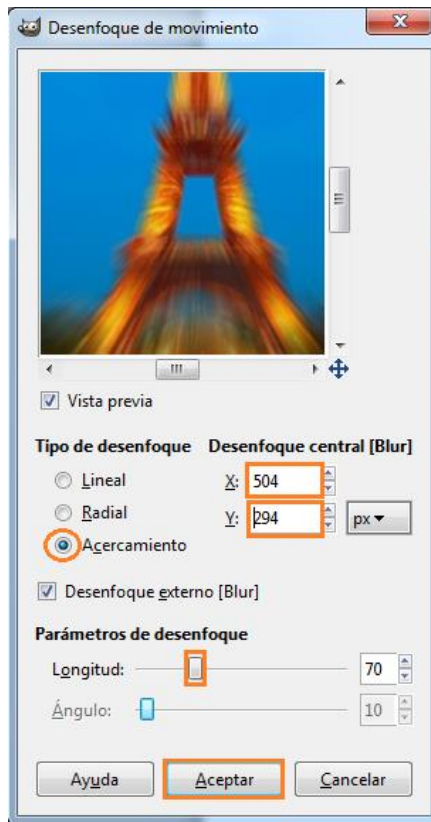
Desenfoque de movimiento

Vista previa

Tipo de desenfoque
Lineal
Radial
Acercamiento

Desenfoque central [Blur]
X: 504
Y: 294
px

Desenfoque externo [Blur]

Parámetros de desenfoque
Longitud: 70
Ángulo: 10

Ayuda
Aceptar
Cancelar